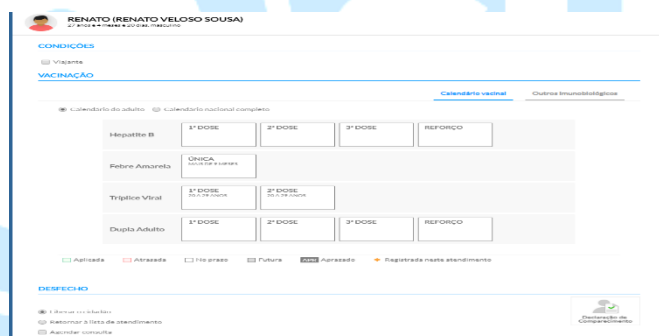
RENATO (RENATO VELOSO SOUSA)
27 anos e 1 meses e 20 dias, masculino

CONDIÇÕES

Viajante

VACINAÇÃO

Calendário vacinal | Outros imunobiológicos

Calendário do adulto | Calendário nacional completo

| | | | | |
|---|---|---|---|---|
| Hepatite B | 1ª DOSE | 2ª DOSE | 3ª DOSE | REFORÇO |
| Febre Amarela | ÚNICA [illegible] | | | |
| Tríplice Viral | 1ª DOSE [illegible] | 2ª DOSE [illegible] | | |
| Dupla Adulto | 1ª DOSE | 2ª DOSE | 3ª DOSE | REFORÇO |

Aplicada | Atrasada | No prazo | Futura | Aprazado | Registrada neste atendimento

DESFECHO

Liberar cidadão
Retornar à lista de atendimento
Agendar consulta

Declaração de Comparecimento